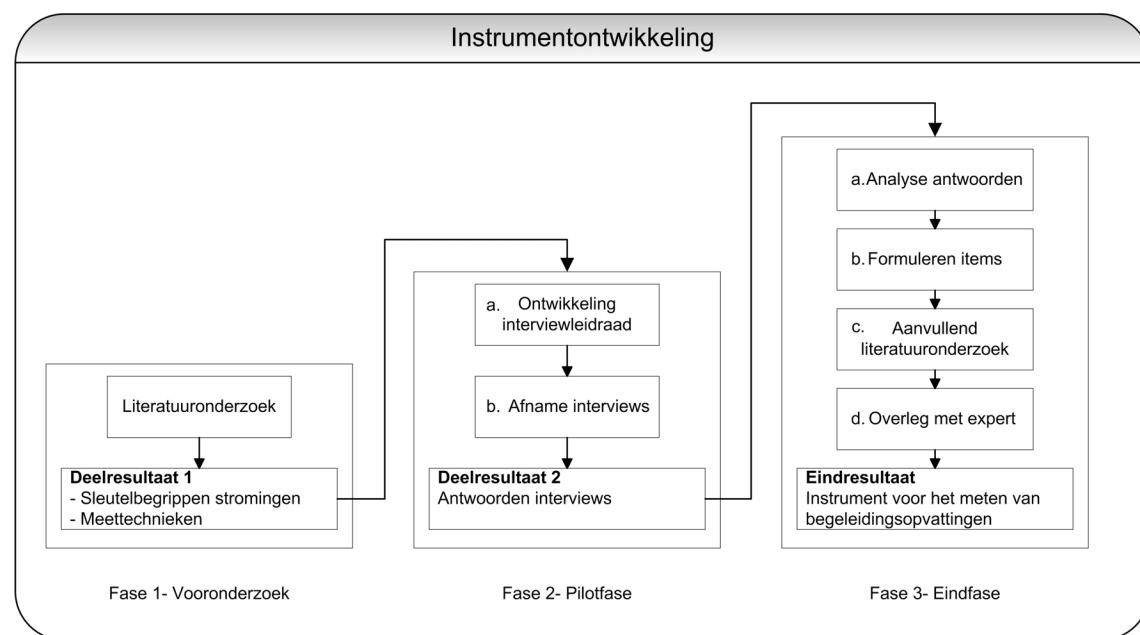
Instrumentontwikkeling

Literatuuronderzoek

**Deelresultaat 1**
- Sleutelbegrippen stromingen
- Meettechnieken

Fase 1- Vooronderzoek

a. Ontwikkeling interviewleidraad

b. Afname interviews

**Deelresultaat 2**
Antwoorden interviews

Fase 2- Pilotfase

a. Analyse antwoorden

b. Formuleren items

c. Aanvullend literatuuronderzoek

d. Overleg met expert

**Eindresultaat**
Instrument voor het meten van begeleidingsopvattingen

Fase 3- Eindfase